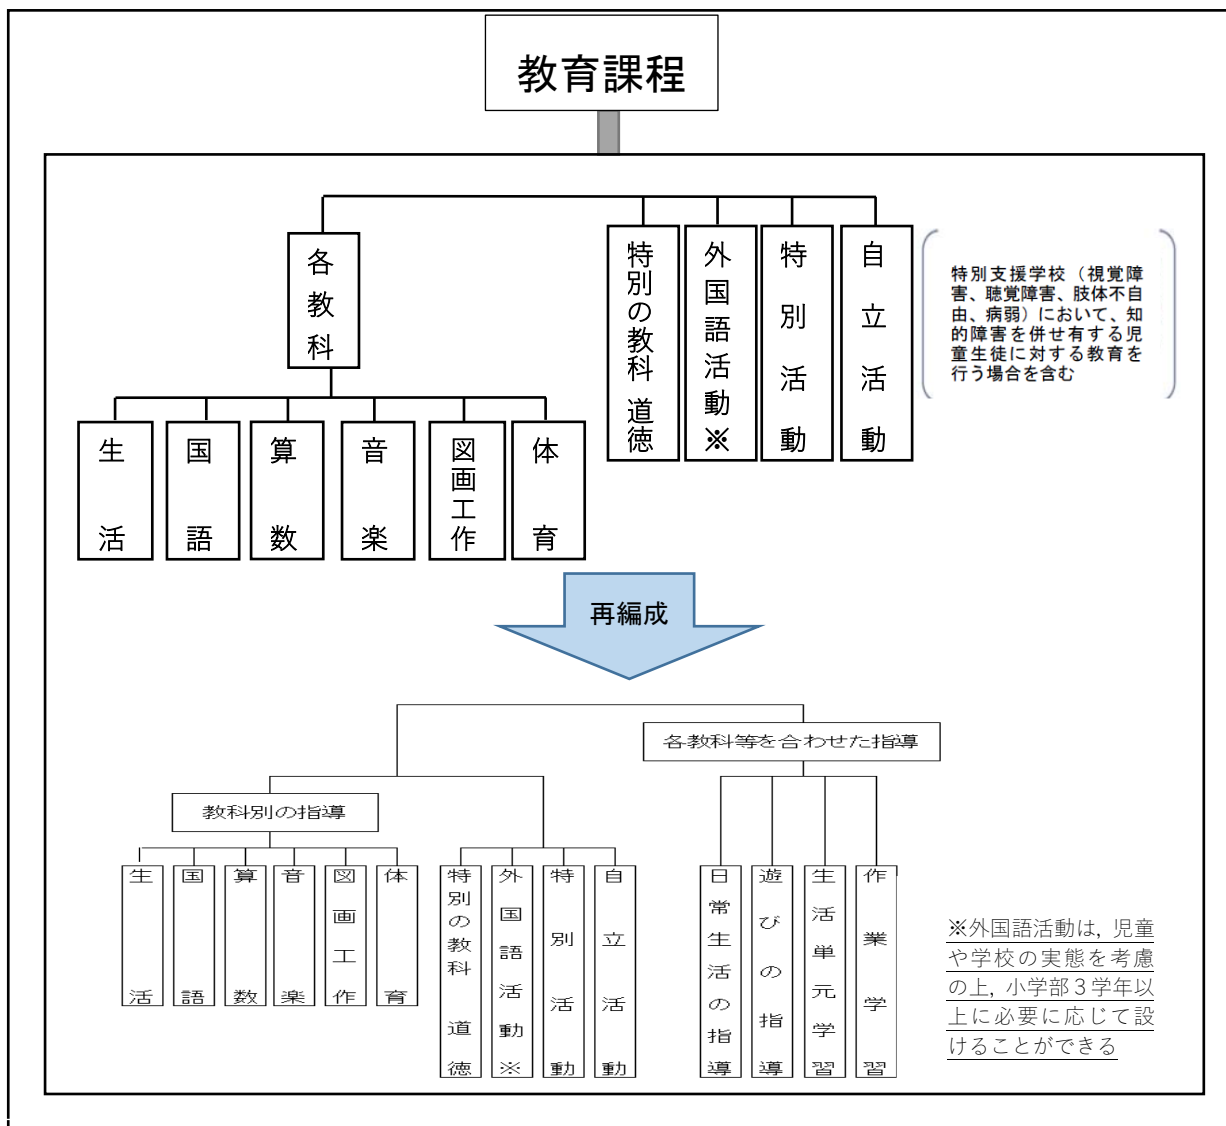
教育課程

各教科

生活

国語

算数

音楽

図画工作

体育

特別の教科 道徳

外国語活動※

特別活動

自立活動

特別支援学校（視覚障害、聴覚障害、肢体不自由、病弱）において、知的障害を併せ有する児童生徒に対する教育を行う場合を含む

再編成

各教科等を合わせた指導

教科別の指導

生活

国語

算数

音楽

図画工作

体育

特別の教科 道徳

外国語活動※

特別活動

自立活動

日常生活の指導

遊びの指導

生活単元学習

作業学習

※外国語活動は，児童や学校の実態を考慮の上，小学部３学年以上に必要に応じて設けることができる